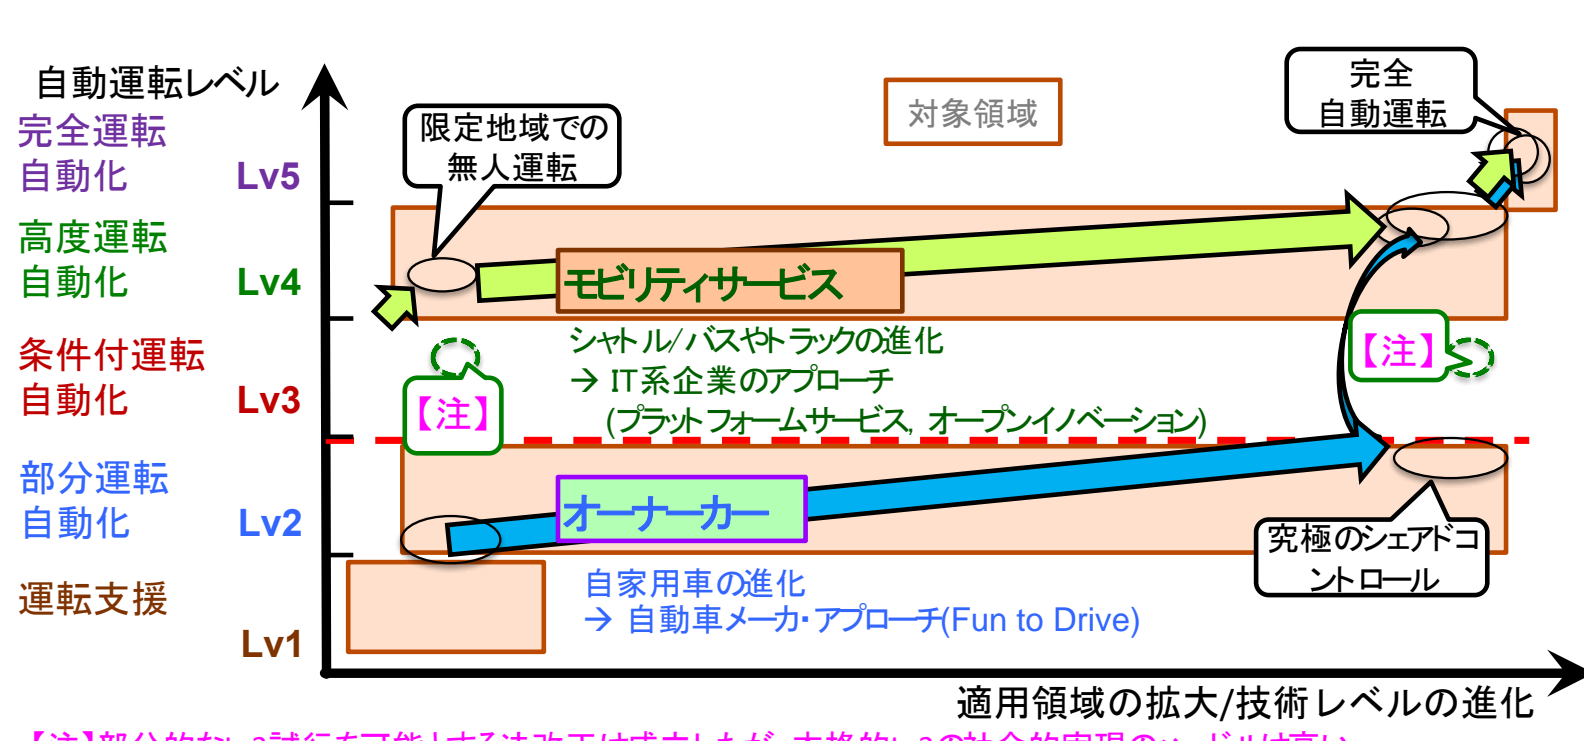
自動運転レベル

完全運転自動化 Lv5

高度運転自動化 Lv4

条件付運転自動化 Lv3

部分運転自動化 Lv2

運転支援 Lv1

対象領域

限定地域での無人運転

完全自動運転

モビリティサービス

シャトル/バスやトラックの進化
→ IT系企業のアプローチ
(プラットフォームサービス, オープンイノベーション)

【注】

【注】

オーナーカー

究極のシェアドコントロール

自家用車の進化
→ 自動車メーカ・アプローチ(Fun to Drive)

適用領域の拡大/技術レベルの進化

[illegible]